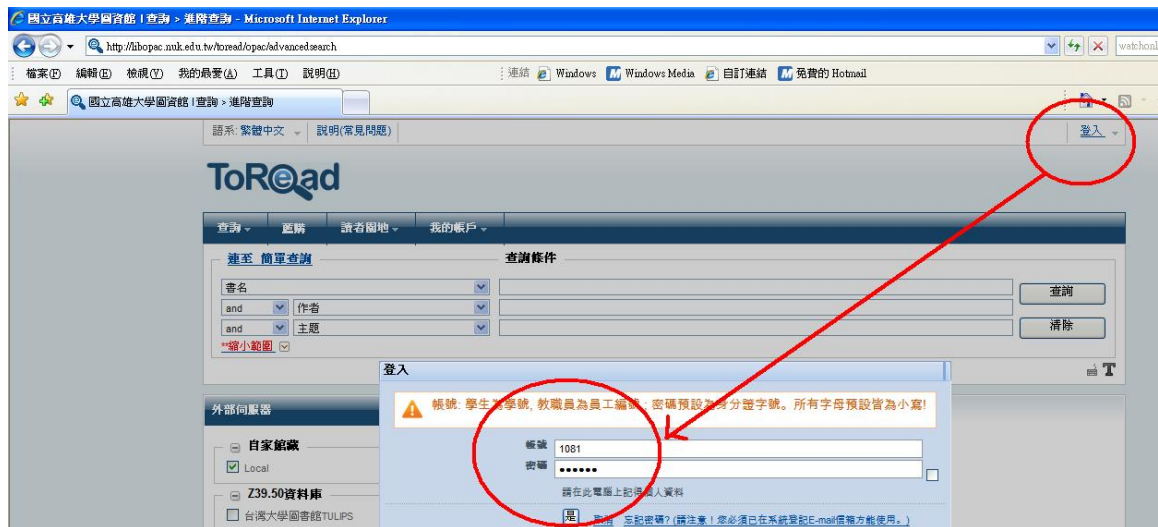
國立高雄大學圖資館 | 查詢 > 進階查詢 - Microsoft Internet Explorer

http://libopac.nuk.edu.tw/toread/opac/advancedsearch

watchonl

檔案(F) 編輯(E) 檢視(V) 我的最愛(A) 工具(T) 說明(H)

連結 Windows Windows Media 自訂連結 免費的 Hotmail

國立高雄大學圖資館 | 查詢 > 進階查詢

語系: 繁體中文 | 說明(常見問題)

登入

ToRead

查詢 薦購 讀者園地 我的帳戶

連至 簡單查詢

查詢條件

書名

and 作者

and 主題

查詢

清除

**縮小範圍

登入

帳號: 學生為學號, 教職員為員工編號; 密碼預設為身分證字號。所有字母預設皆為小寫!

外部伺服器

自家館藏

Local

帳號 1081

密碼 ••••••

請在此電腦上記得個人資料

Z39.50資料庫

台灣大學圖書館TULIPS

是 取消 忘記密碼? (請注意! 您必須已在系統登記E-mail信箱方能使用。)